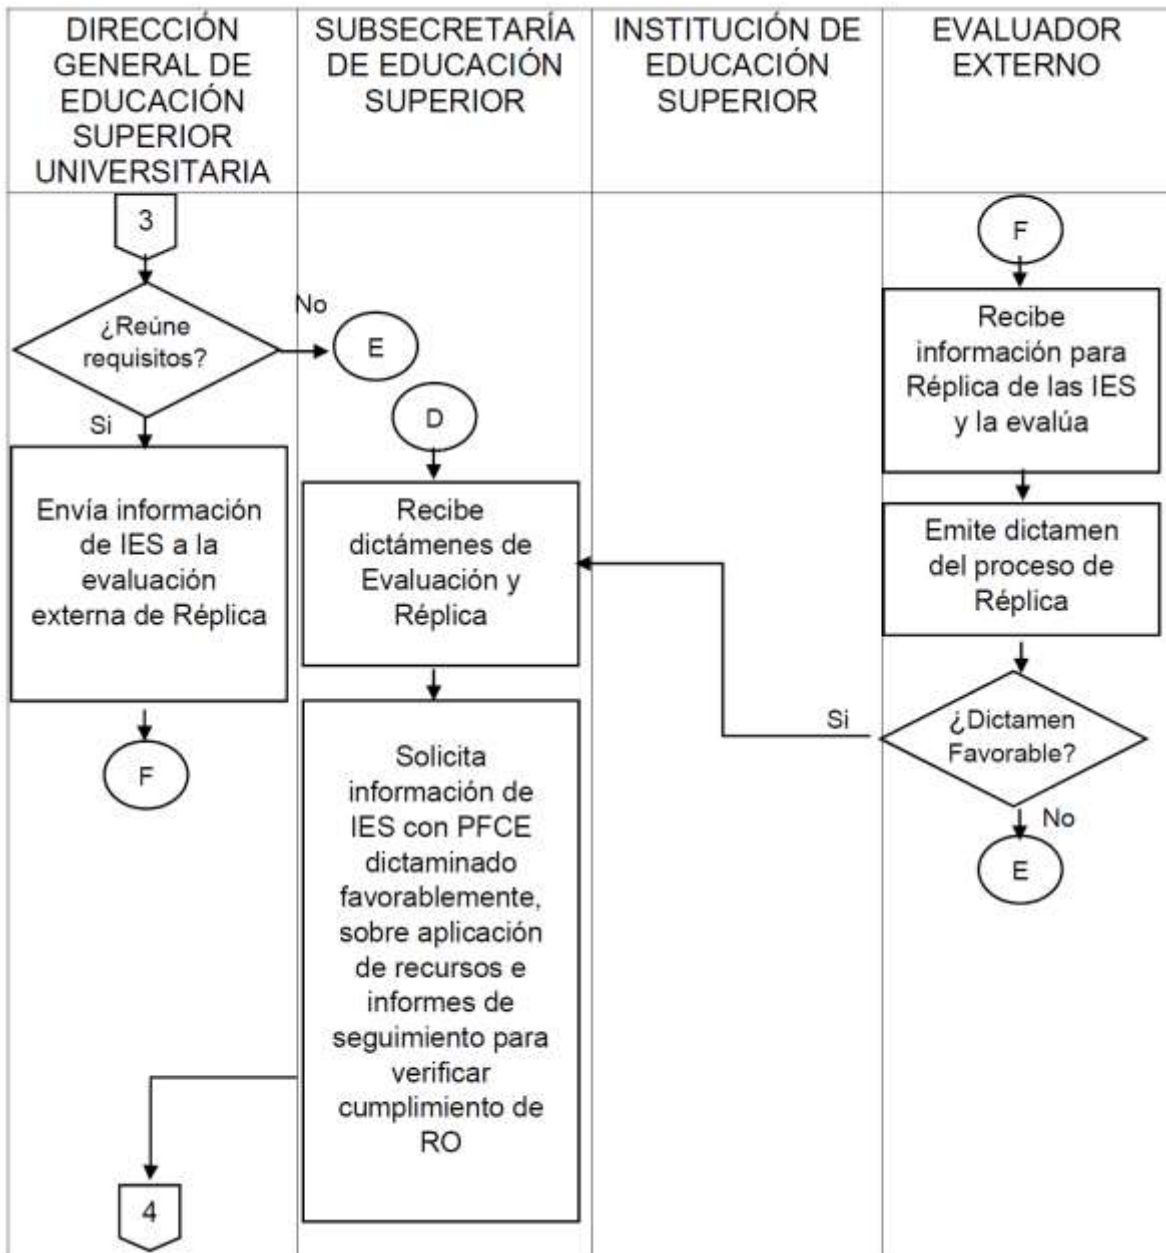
| DIRECCIÓN GENERAL DE EDUCACIÓN SUPERIOR UNIVERSITARIA | SUBSECRETARÍA DE EDUCACIÓN SUPERIOR | INSTITUCIÓN DE EDUCACIÓN SUPERIOR | EVALUADOR EXTERNO |
|---|---|---|---|

3

¿Reúne requisitos?

No

E

Si

Envía información de IES a la evaluación externa de Réplica

F

D

Recibe dictámenes de Evaluación y Réplica

Solicita información de IES con PFCE dictaminado favorablemente, sobre aplicación de recursos e informes de seguimiento para verificar cumplimiento de RO

4

F

Recibe información para Réplica de las IES y la evalúa

Emite dictamen del proceso de Réplica

¿Dictamen Favorable?

Si

No

E